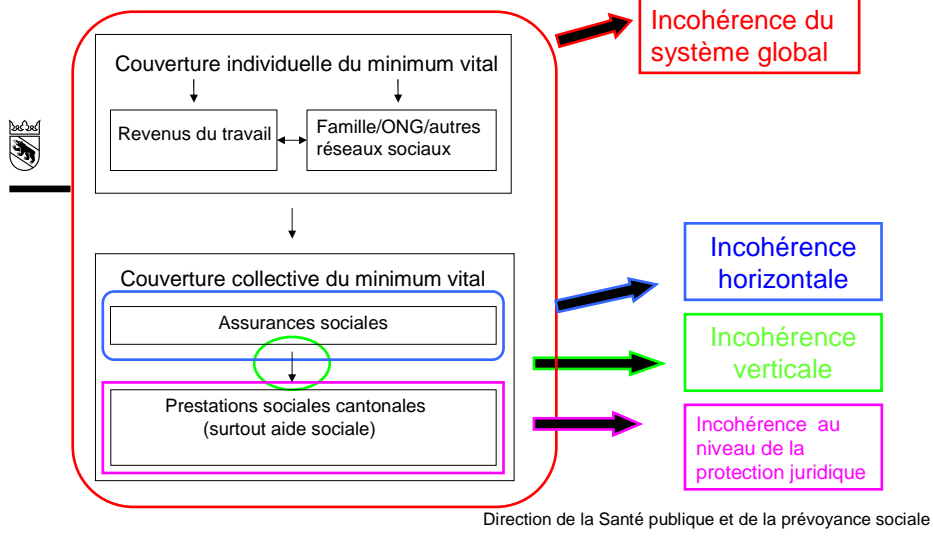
Couverture individuelle du minimum vital

Revenus du travail

Famille/ONG/autres réseaux sociaux

Couverture collective du minimum vital

Assurances sociales

Prestations sociales cantonales (surtout aide sociale)

Incohérence du système global

Incohérence horizontale

Incohérence verticale

Incohérence au niveau de la protection juridique

Direction de la Santé publique et de la prévoyance sociale